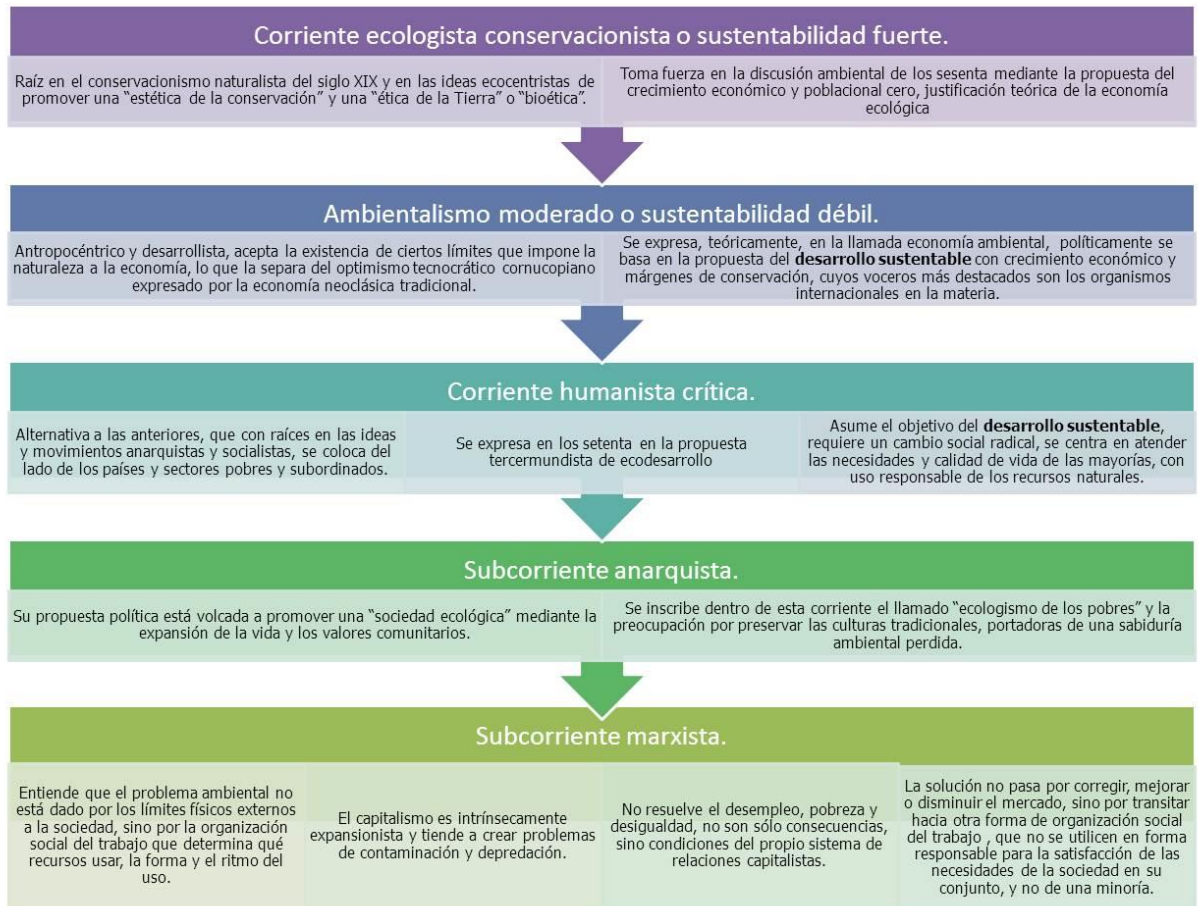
Corriente ecologista conservacionista o sustentabilidad fuerte.

Raíz en el conservacionismo naturalista del siglo XIX y en las ideas ecocentristas de promover una "estética de la conservación" y una "ética de la Tierra" o "bioética".

Toma fuerza en la discusión ambiental de los sesenta mediante la propuesta del crecimiento económico y poblacional cero, justificación teórica de la economía ecológica

Ambientalismo moderado o sustentabilidad débil.

Antropocéntrico y desarrollista, acepta la existencia de ciertos límites que impone la naturaleza a la economía, lo que la separa del optimismo tecnocrático cornucopiano expresado por la economía neoclásica tradicional.

Se expresa, teóricamente, en la llamada economía ambiental, políticamente se basa en la propuesta del **desarrollo sustentable** con crecimiento económico y márgenes de conservación, cuyos voceros más destacados son los organismos internacionales en la materia.

Corriente humanista crítica.

Alternativa a las anteriores, que con raíces en las ideas y movimientos anarquistas y socialistas, se coloca del lado de los países y sectores pobres y subordinados.

Se expresa en los setenta en la propuesta tercermundista de ecodesarrollo

Asume el objetivo del **desarrollo sustentable**, requiere un cambio social radical, se centra en atender las necesidades y calidad de vida de las mayorías, con uso responsable de los recursos naturales.

Subcorriente anarquista.

Su propuesta política está volcada a promover una "sociedad ecológica" mediante la expansión de la vida y los valores comunitarios.

Se inscribe dentro de esta corriente el llamado "ecologismo de los pobres" y la preocupación por preservar las culturas tradicionales, portadoras de una sabiduría ambiental perdida.

Subcorriente marxista.

Entiende que el problema ambiental no está dado por los límites físicos externos a la sociedad, sino por la organización social del trabajo que determina qué recursos usar, la forma y el ritmo del uso.

El capitalismo es intrínsecamente expansionista y tiende a crear problemas de contaminación y depredación.

No resuelve el desempleo, pobreza y desigualdad, no son sólo consecuencias, sino condiciones del propio sistema de relaciones capitalistas.

La solución no pasa por corregir, mejorar o disminuir el mercado, sino por transitar hacia otra forma de organización social del trabajo , que no se utilicen en forma responsable para la satisfacción de las necesidades de la sociedad en su conjunto, y no de una minoría.